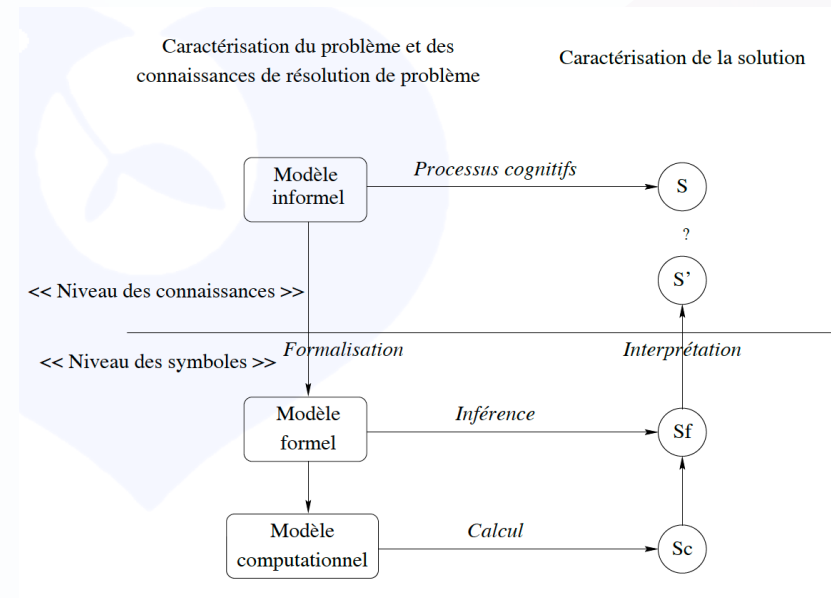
Caractérisation du problème et des connaissances de résolution de problème

Caractérisation de la solution

Modèle informel

Processus cognitifs

S

?

S'

<< Niveau des connaissances >>

<< Niveau des symboles >>

Formalisation

Interprétation

Modèle formel

Inférence

Sf

Modèle computationnel

Calcul

Sc